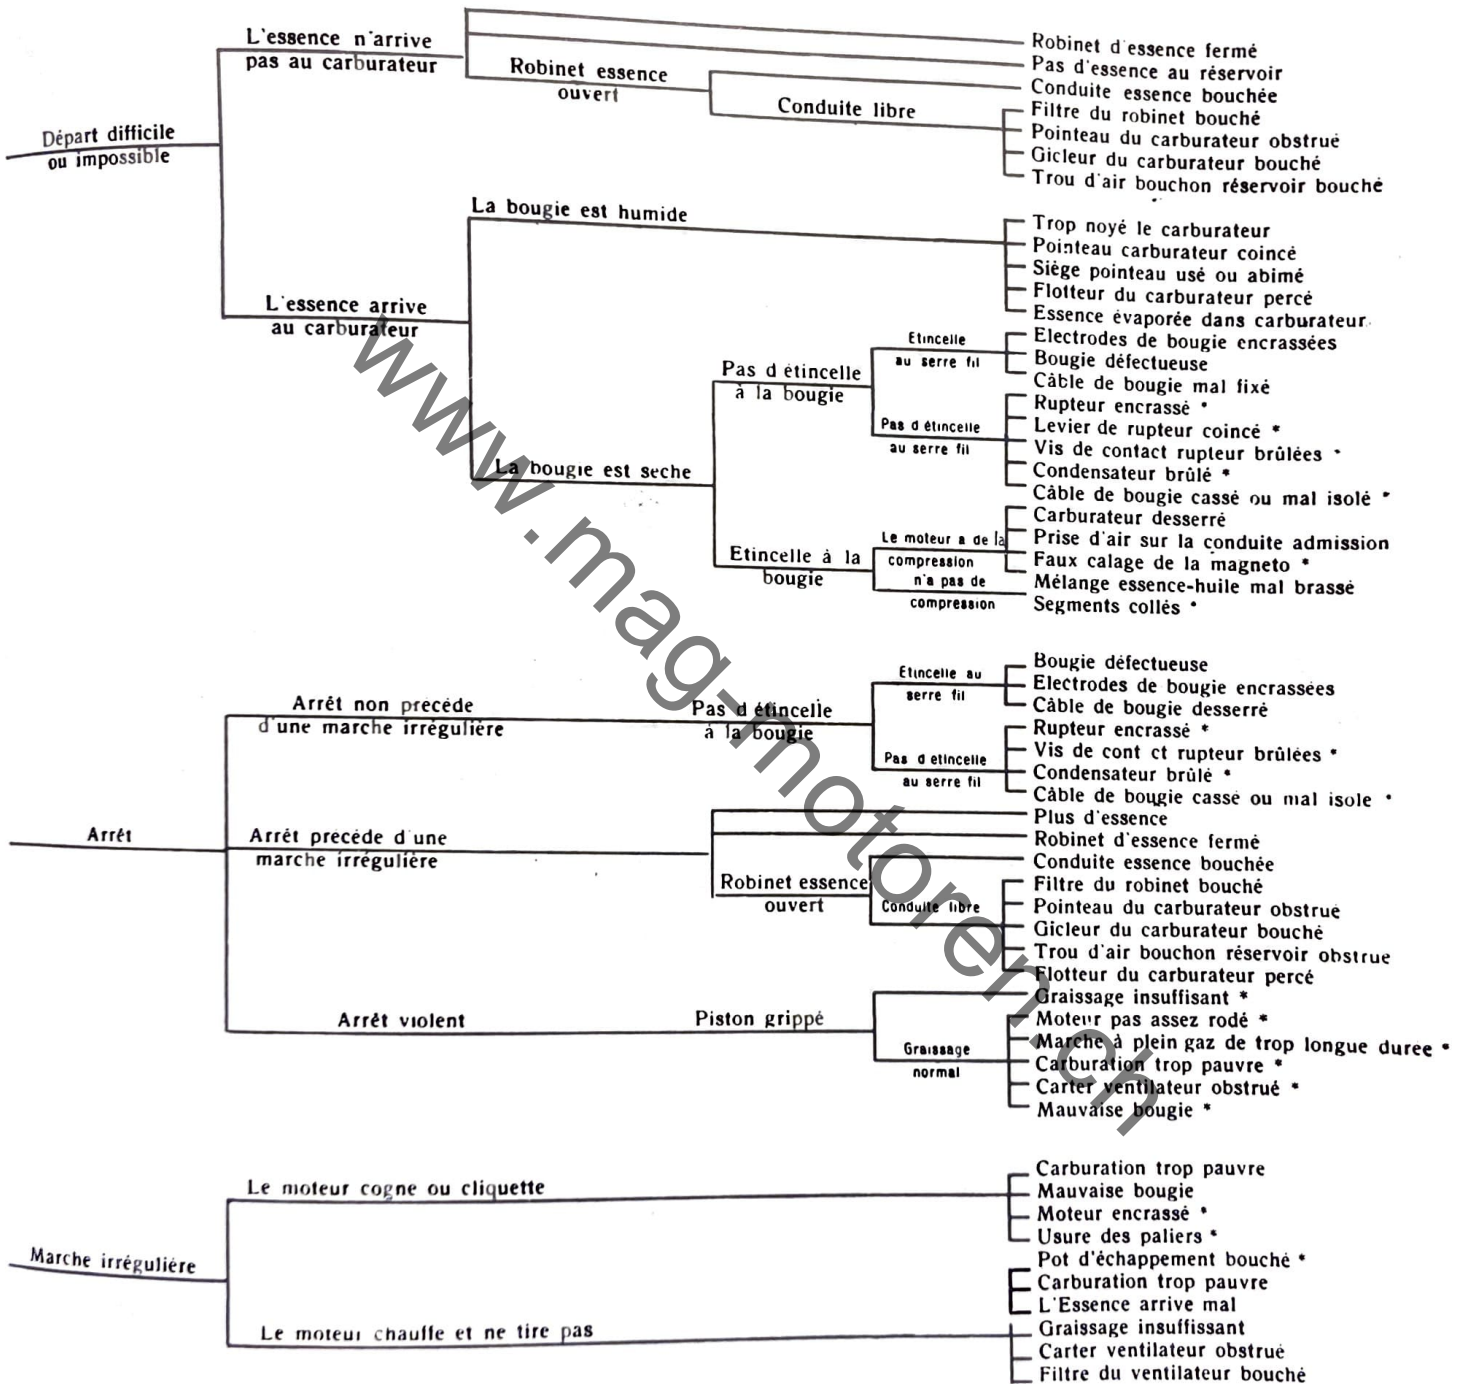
Départ difficile ou impossible

L'essence n'arrive pas au carburateur

Robinet d'essence fermé
Robinet essence ouvert
Pas d'essence au réservoir
Conduite essence bouchée
Conduite libre
Filtre du robinet bouché
Pointeau du carburateur obstrué
Gicleur du carburateur bouché
Trou d'air bouchon réservoir bouché

L'essence arrive au carburateur

La bougie est humide
Trop noyé le carburateur
Pointeau carburateur coincé
Siège pointeau usé ou abimé
Flotteur du carburateur percé
Essence évaporée dans carburateur

La bougie est seche
Pas d étincelle à la bougie
Etincelle au serre fil
Electrodes de bougie encrassées
Bougie défectueuse
Câble de bougie mal fixé
Pas d étincelle au serre fil
Rupteur encrassé *
Levier de rupteur coincé *
Vis de contact rupteur brûlées *
Condensateur brûlé *
Câble de bougie cassé ou mal isolé *
Etincelle à la bougie
Le moteur a de la compression
Carburateur desserré
Prise d'air sur la conduite admission
Faux calage de la magneto *
Mélange essence-huile mal brassé
n'a pas de compression
Segments collés *

Arrêt

Arrêt non precédé d'une marche irrégulière
Pas d étincelle à la bougie
Etincelle au serre fil
Bougie défectueuse
Electrodes de bougie encrassées
Câble de bougie desserré
Pas d etincelle au serre fil
Rupteur encrassé *
Vis de cont ct rupteur brûlées *
Condensateur brûlé *
Câble de bougie cassé ou mal isolé *

Arrêt precédé d'une marche irrégulière
Plus d'essence
Robinet d'essence fermé
Robinet essence ouvert
Conduite essence bouchée
Conduite libre
Filtre du robinet bouché
Pointeau du carburateur obstrué
Gicleur du carburateur bouché
Trou d'air bouchon réservoir obstrue
Flotteur du carburateur percé

Arrêt violent
Piston grippé
Graissage insuffisant *
Graissage normal
Moteur pas assez rodé *
Marche à plein gaz de trop longue duree *
Carburation trop pauvre *
Carter ventilateur obstrué *
Mauvaise bougie *

Marche irrégulière

Le moteur cogne ou cliquette
Carburation trop pauvre
Mauvaise bougie
Moteur encrassé *
Usure des paliers *

Le moteur chauffe et ne tire pas
Pot d'échappement bouché *
Carburation trop pauvre
L'Essence arrive mal
Graissage insuffisant
Carter ventilateur obstrué
Filtre du ventilateur bouché

www.mag-motoren.ch